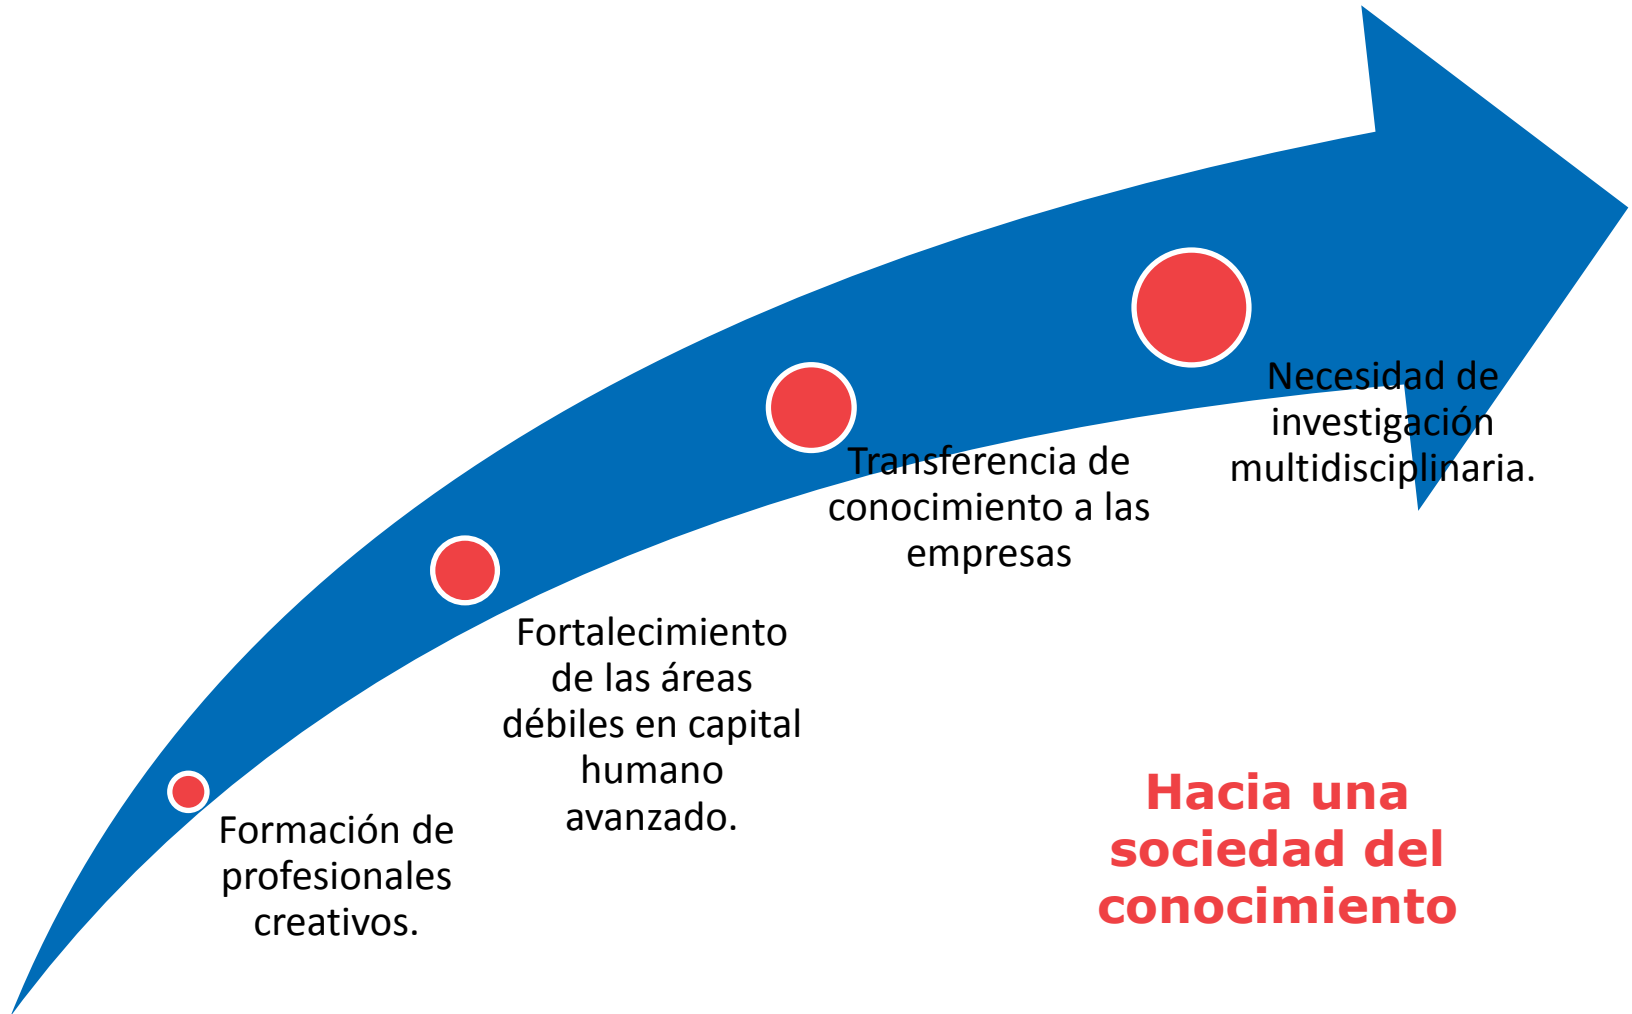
Formación de profesionales creativos.

Fortalecimiento de las áreas débiles en capital humano avanzado.

Transferencia de conocimiento a las empresas

Necesidad de investigación multidisciplinaria.

Hacia una sociedad del conocimiento